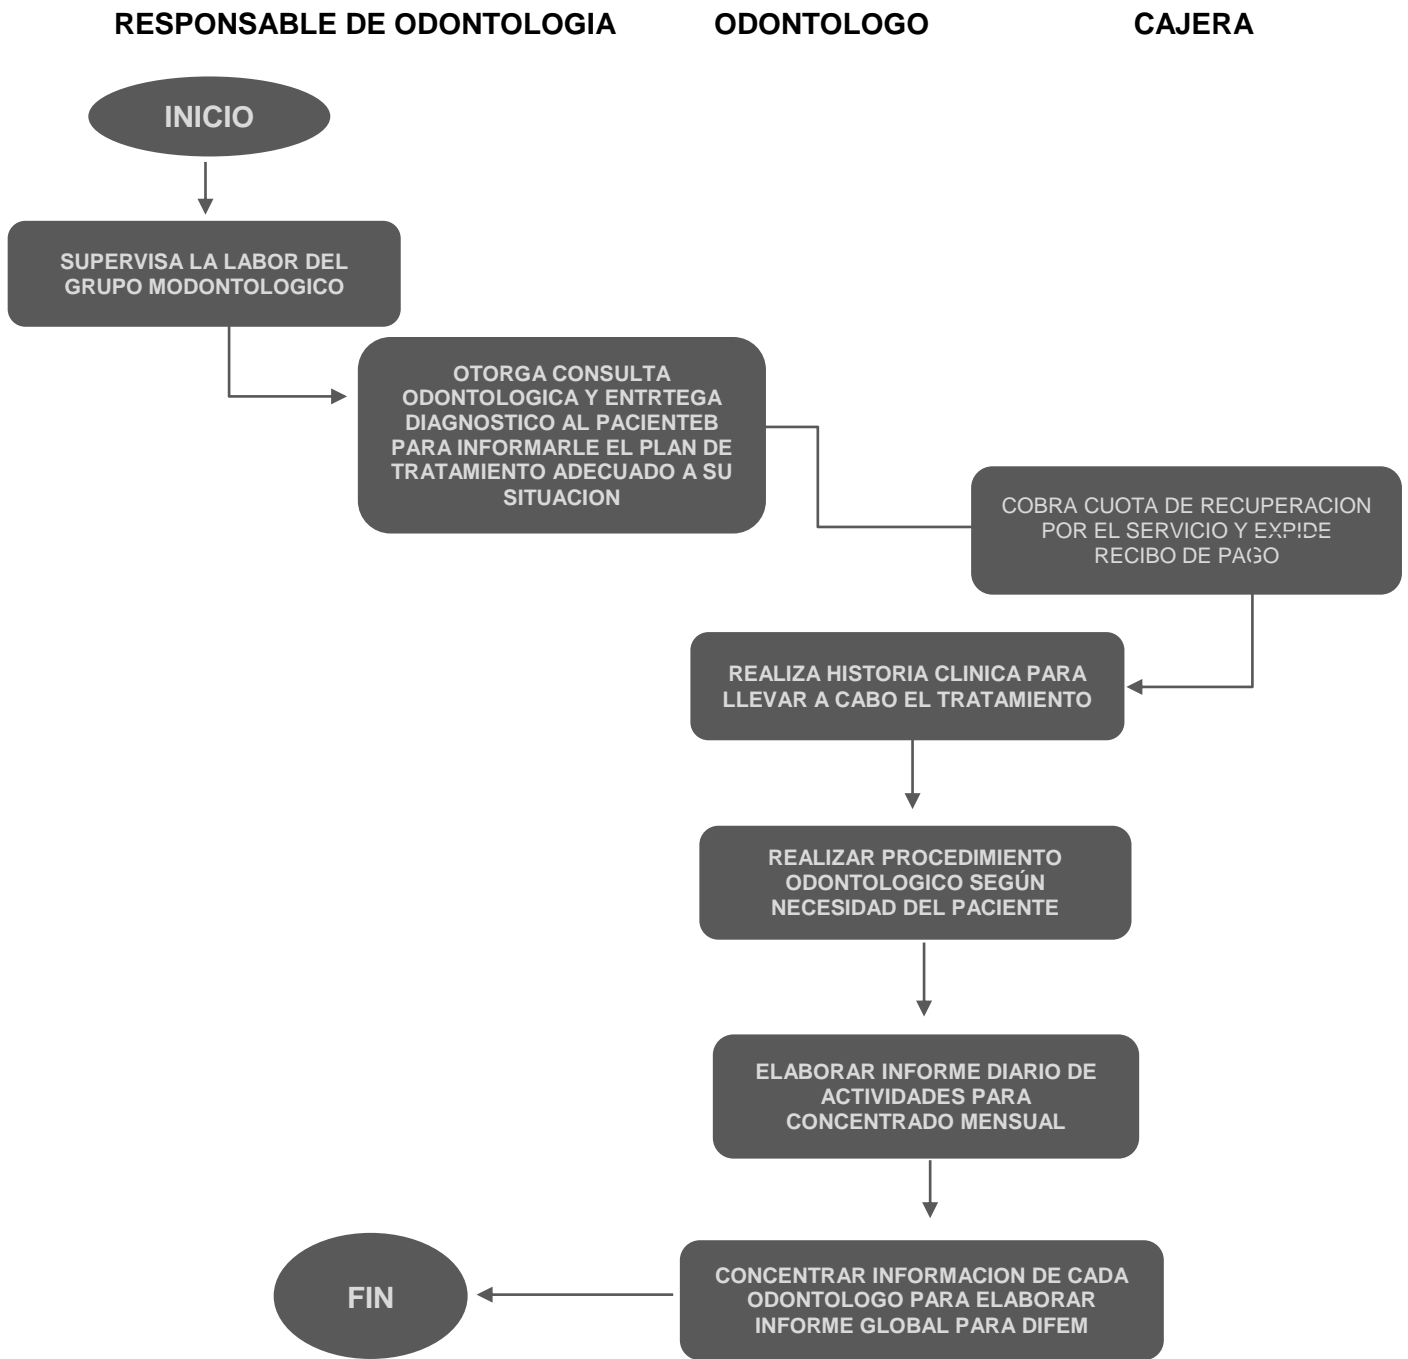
RESPONSABLE DE ODONTOLOGIA

ODONTOLOGO

CAJERA

INICIO

SUPERVISA LA LABOR DEL GRUPO MODONTOLOGICO

OTORGA CONSULTA ODONTOLOGICA Y ENTRTEGA DIAGNOSTICO AL PACIENTEB PARA INFORMARLE EL PLAN DE TRATAMIENTO ADECUADO A SU SITUACION

COBRA CUOTA DE RECUPERACION POR EL SERVICIO Y EXPIDE RECIBO DE PAGO

REALIZA HISTORIA CLINICA PARA LLEVAR A CABO EL TRATAMIENTO

REALIZAR PROCEDIMIENTO ODONTOLOGICO SEGÚN NECESIDAD DEL PACIENTE

ELABORAR INFORME DIARIO DE ACTIVIDADES PARA CONCENTRADO MENSUAL

CONCENTRAR INFORMACION DE CADA ODONTOLOGO PARA ELABORAR INFORME GLOBAL PARA DIFEM

FIN